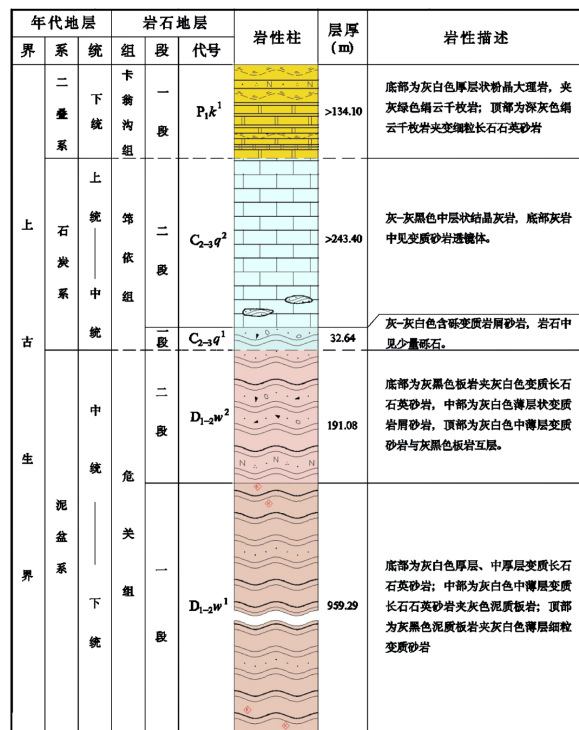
| 年代地层 | | | 岩石地层 | | | 岩性柱 | 层厚 (m) | 岩性描述 |
|---|---|---|---|---|---|---|---|---|
| 界 | 系 | 统 | 组 | 段 | 代号 | | | |
| 上古生界 | 二叠系 | 下统 | 卡翁沟组 | 一段 | $P_1k^1$ | | >134.10 | 底部为灰白色厚层状粉晶大理岩，夹灰绿色绢云千枚岩；顶部为深灰色绢云千枚岩夹变细粒长石石英砂岩 |
| | 石炭系 | 上统——中统 | 竹依组 | 二段 | $C_{2-3}q^2$ | | >243.40 | 灰-灰黑色中层状结晶灰岩，底部灰岩中见变质砂岩透镜体。 |
| | | | | 一段 | $C_{2-3}q^1$ | | 32.64 | 灰-灰白色含砾变质岩屑砂岩，岩石中见少量砾石。 |
| | 泥盆系 | 中统——下统 | 危关组 | 二段 | $D_{1-2}w^2$ | | 191.08 | 底部为灰黑色板岩夹灰白色变质长石石英砂岩，中部为灰白色薄层状变质岩屑砂岩，顶部为灰白色中薄层变质砂岩与灰黑色板岩互层。 |
| | | | | 一段 | $D_{1-2}w^1$ | | 959.29 | 底部为灰白色厚层、中厚层变质长石石英砂岩；中部为灰白色中薄层变质长石石英砂岩夹灰色泥质板岩；顶部为灰黑色泥质板岩夹灰白色薄层细粒变质砂岩 |